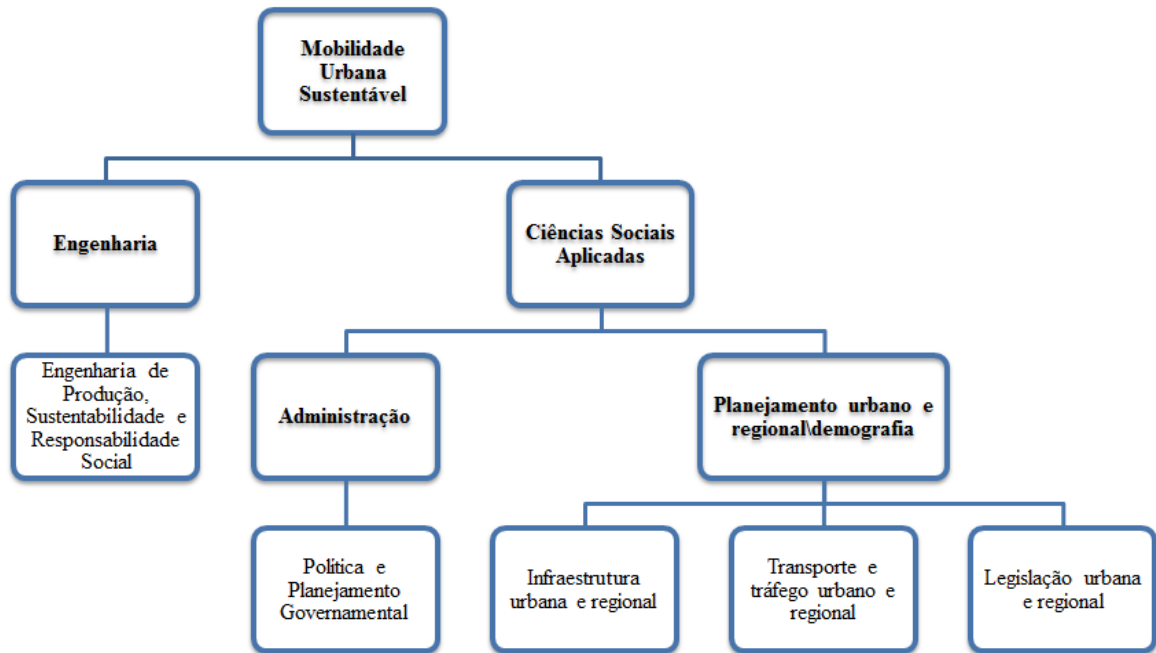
Mobilidade Urbana Sustentável

Engenharia

Ciências Sociais Aplicadas

Engenharia de Produção, Sustentabilidade e Responsabilidade Social

Administração

Planejamento urbano e regional\demografia

Política e Planejamento Governamental

Infraestrutura urbana e regional

Transporte e tráfego urbano e regional

Legislação urbana e regional